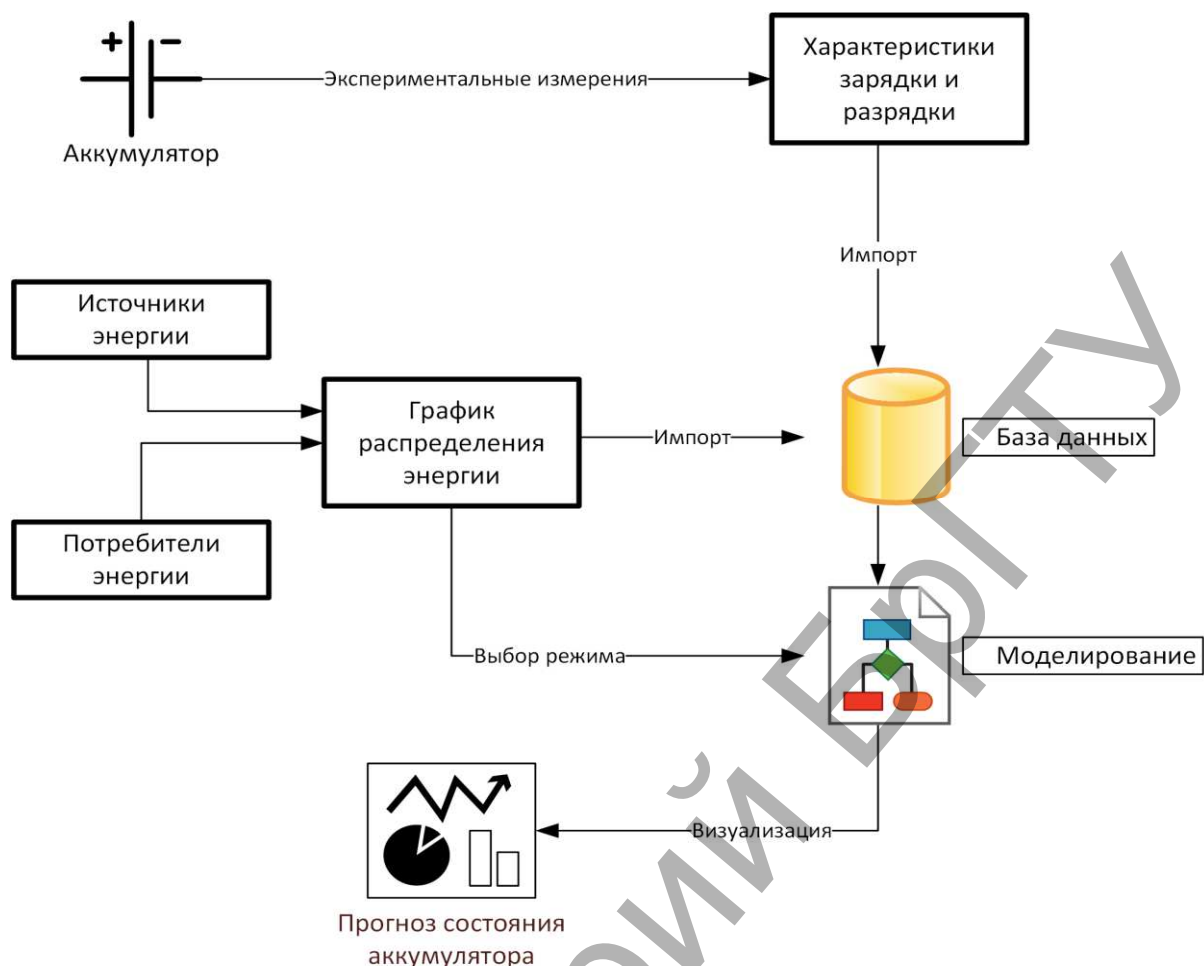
+ −

Аккумулятор

Экспериментальные измерения

Характеристики зарядки и разрядки

Импорт

Источники энергии

График распределения энергии

Импорт

База данных

Потребители энергии

Выбор режима

Моделирование

Визуализация

Прогноз состояния аккумулятора

й БрГТУ